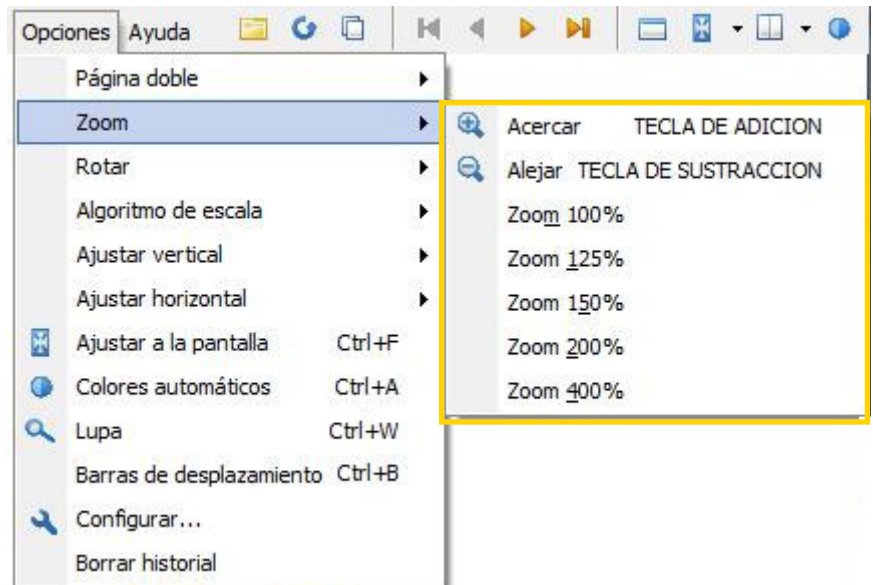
Opciones Ayuda

Página doble
Zoom
Rotar
Algoritmo de escala
Ajustar vertical
Ajustar horizontal
Ajustar a la pantalla Ctrl+F
Colores automáticos Ctrl+A
Lupa Ctrl+W
Barras de desplazamiento Ctrl+B
Configurar...
Borrar historial

Acercar TECLA DE ADICION
Alejar TECLA DE SUSTRACCION
Zoom 100%
Zoom 125%
Zoom 150%
Zoom 200%
Zoom 400%